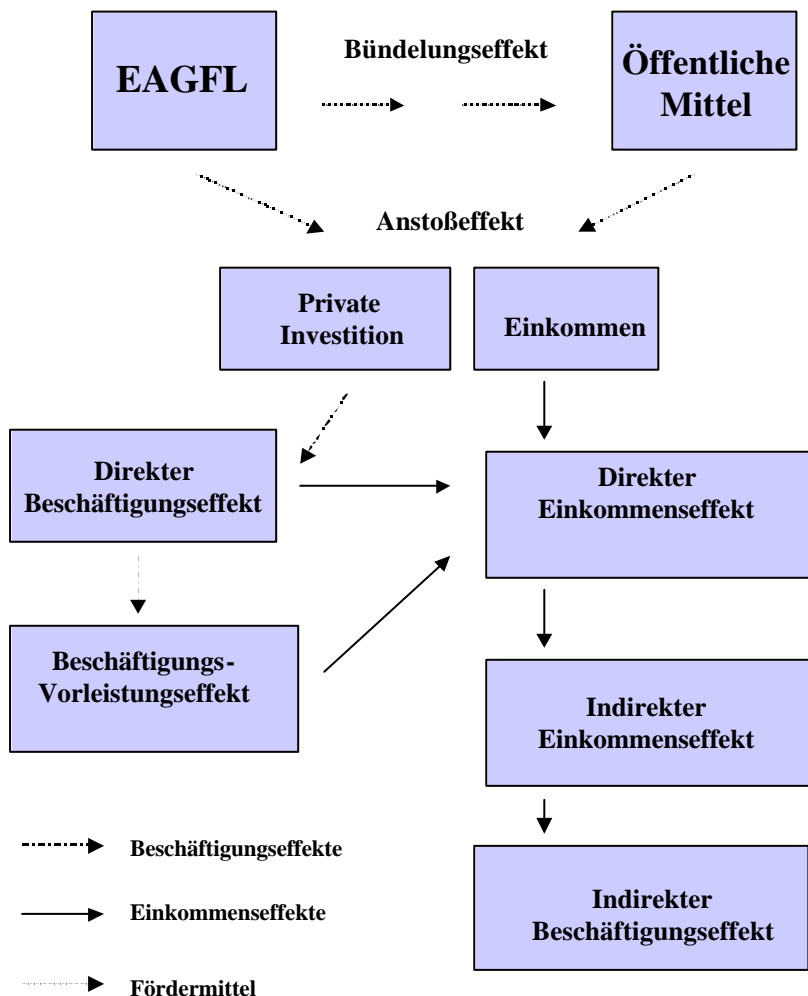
EAGFL

Bündelungseffekt

Öffentliche Mittel

Anstoßeffekt

Private Investition

Einkommen

Direkter Beschäftigungseffekt

Direkter Einkommenseffekt

Beschäftigungs-Vorleistungseffekt

Indirekter Einkommenseffekt

Indirekter Beschäftigungseffekt

Beschäftigungseffekte

Einkommenseffekte

Fördermittel